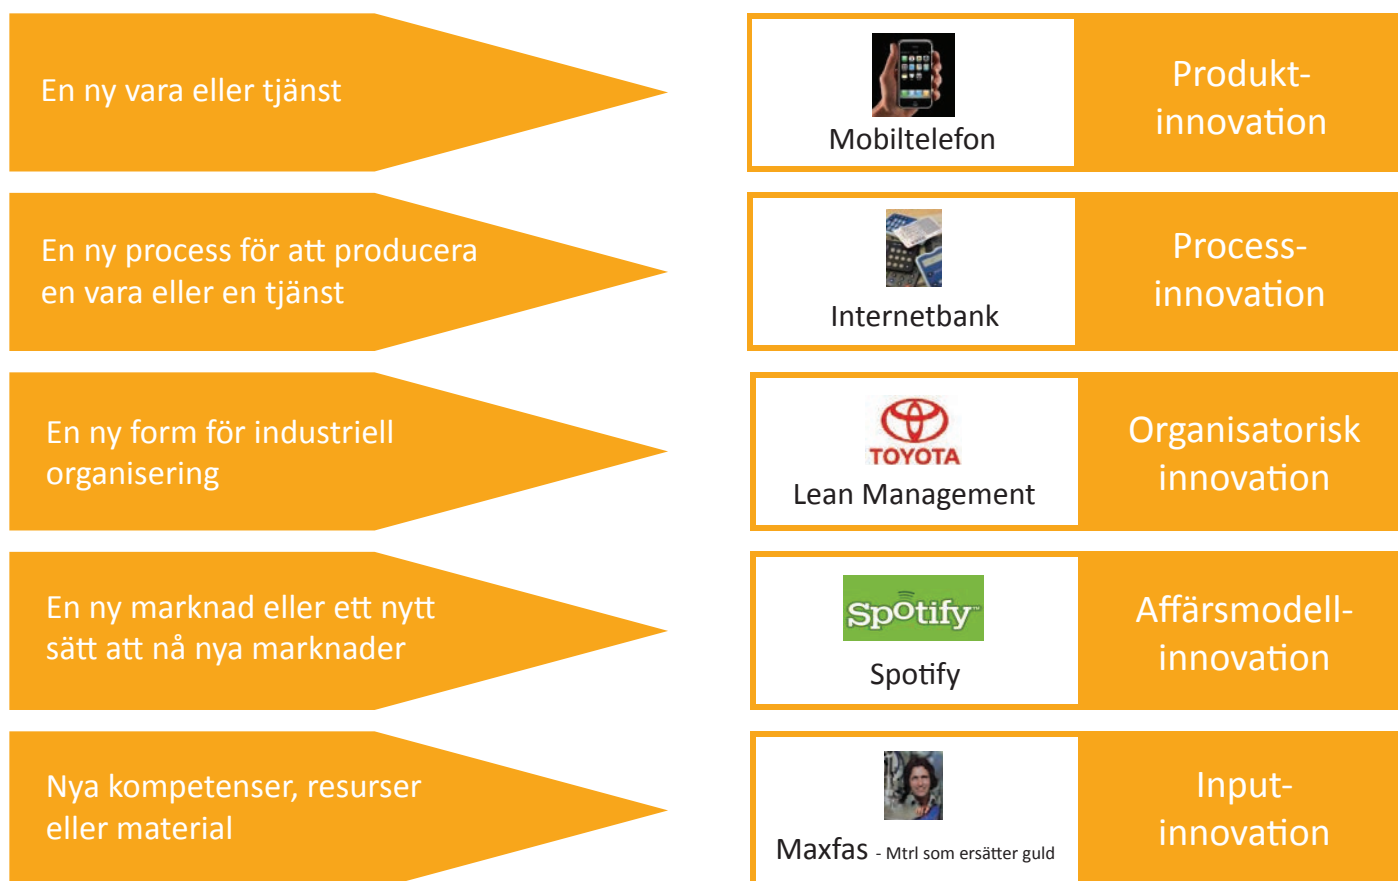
En ny vara eller tjänst

Mobiltelefon

Produktinnovation

En ny process för att producera en vara eller en tjänst

Internetbank

Processinnovation

En ny form för industriell organisering

TOYOTA

Lean Management

Organisatorisk innovation

En ny marknad eller ett nytt sätt att nå nya marknader

Spotify

Spotify

Affärsmodellinnovation

Nya kompetenser, resurser eller material

Maxfas - Mtrl som ersätter guld

Inputinnovation